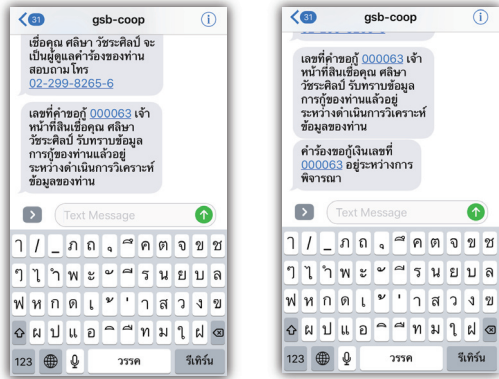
31 gsb-coop

เชื่อคุณ ศลิษา วัชระศิลป์ จะเป็นผู้ดูแลคำร้องของท่าน สอบถามโทร 02-299-8265-6

เลขที่คำขอกู้ 000063 เจ้าหน้าที่สินเชื่อคุณ ศลิษา วัชระศิลป์ รับทราบข้อมูลการกู้ของท่านแล้วอยู่ระหว่างดำเนินการวิเคราะห์ข้อมูลของท่าน

Text Message

ๆ / _ ภ ถ ุ ึ ค ต จ ข ช
ๆ ไ ำ พ ะ ั ี ร น ย บ ล
ฟ ห ก ด เ ้ ่ า ส ว ง
ผ ป แ อ ิ ื ท ม ใ ฝ
123 วรรค รีเทิร์น

31 gsb-coop

เลขที่คำขอกู้ 000063 เจ้าหน้าที่สินเชื่อคุณ ศลิษา วัชระศิลป์ รับทราบข้อมูลการกู้ของท่านแล้วอยู่ระหว่างดำเนินการวิเคราะห์ข้อมูลของท่าน

คำร้องขอกู้เงินเลขที่ 000063 อยู่ระหว่างการพิจารณา

Text Message

ๆ / _ ภ ถ ุ ึ ค ต จ ข ช
ๆ ไ ำ พ ะ ั ี ร น ย บ ล
ฟ ห ก ด เ ้ ่ า ส ว ง
ผ ป แ อ ิ ื ท ม ใ ฝ
123 วรรค รีเทิร์น